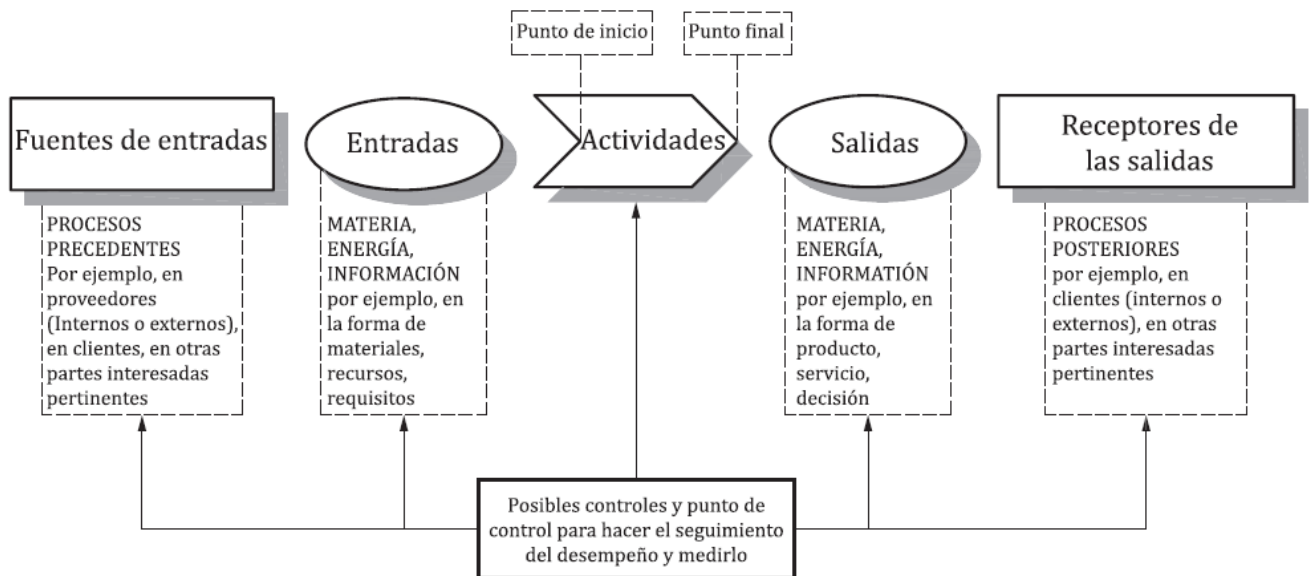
Punto de inicio

Punto final

Fuentes de entradas

Entradas

Actividades

Salidas

Receptores de las salidas

PROCESOS PRECEDENTES Por ejemplo, en proveedores (Internos o externos), en clientes, en otras partes interesadas pertinentes

MATERIA, ENERGÍA, INFORMACIÓN por ejemplo, en la forma de materiales, recursos, requisitos

MATERIA, ENERGÍA, INFORMATIÓN por ejemplo, en la forma de producto, servicio, decisión

PROCESOS POSTERIORES por ejemplo, en clientes (internos o externos), en otras partes interesadas pertinentes

Posibles controles y punto de control para hacer el seguimiento del desempeño y medirlo